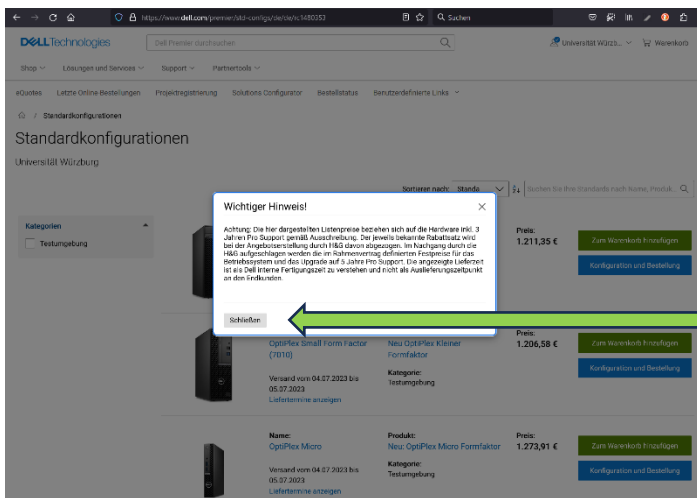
https://www.dell.com/premier/std-configs/de/de/rc1480253

Suchen

DELL Technologies

Dell Premier durchsuchen

Universität Würzb...

Warenkorb

Shop

Lösungen und Services

Support

Partnertools

eQuotes

Letzte Online-Bestellungen

Projektregistrierung

Solutions Configurator

Bestellstatus

Benutzerdefinierte Links

/ Standardkonfigurationen

Standardkonfigurationen

Universität Würzburg

Sortieren nach: Standa

Suchen Sie Ihre Standards nach Name, Produk...

Kategorien

Testumgebung

Wichtiger Hinweis!

Achtung: Die hier dargestellten Listenpreise beziehen sich auf die Hardware inkl. 3 Jahren Pro Support gemäß Ausschreibung. Der jeweils bekannte Rabattsatz wird bei der Angebotserstellung durch H&G davon abgezogen. Im Nachgang durch die H&G aufgeschlagen werden die im Rahmenvertrag definierten Festpreise für das Betriebssystem und das Upgrade auf 5 Jahre Pro Support. Die angezeigte Lieferzeit ist als Dell interne Fertigungszeit zu verstehen und nicht als Auslieferungszeitpunkt an den Endkunden.

Schließen

Preis:
1.211,35 €

Zum Warenkorb hinzufügen

Konfiguration und Bestellung

OptiPlex Small Form Factor (7010)

Versand vom 04.07.2023 bis 05.07.2023

Liefertermine anzeigen

Neu OptiPlex Kleiner Formfaktor

Kategorie:
Testumgebung

Preis:
1.206,58 €

Zum Warenkorb hinzufügen

Konfiguration und Bestellung

Name:
OptiPlex Micro

Versand vom 04.07.2023 bis 05.07.2023

Liefertermine anzeigen

Produkt:
Neu: OptiPlex Micro Formfaktor

Kategorie:
Testumgebung

Preis:
1.273,91 €

Zum Warenkorb hinzufügen

Konfiguration und Bestellung